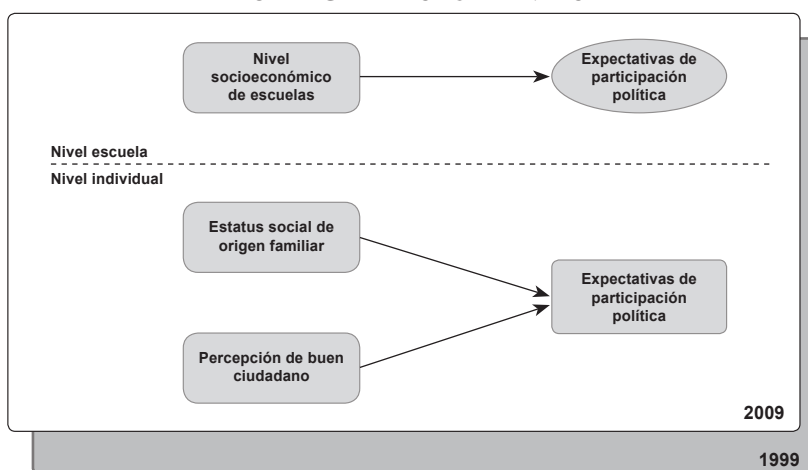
Nivel socioeconómico de escuelas

Expectativas de participación política

Nivel escuela

Nivel individual

Estatus social de origen familiar

Expectativas de participación política

Percepción de buen ciudadano

2009

1999